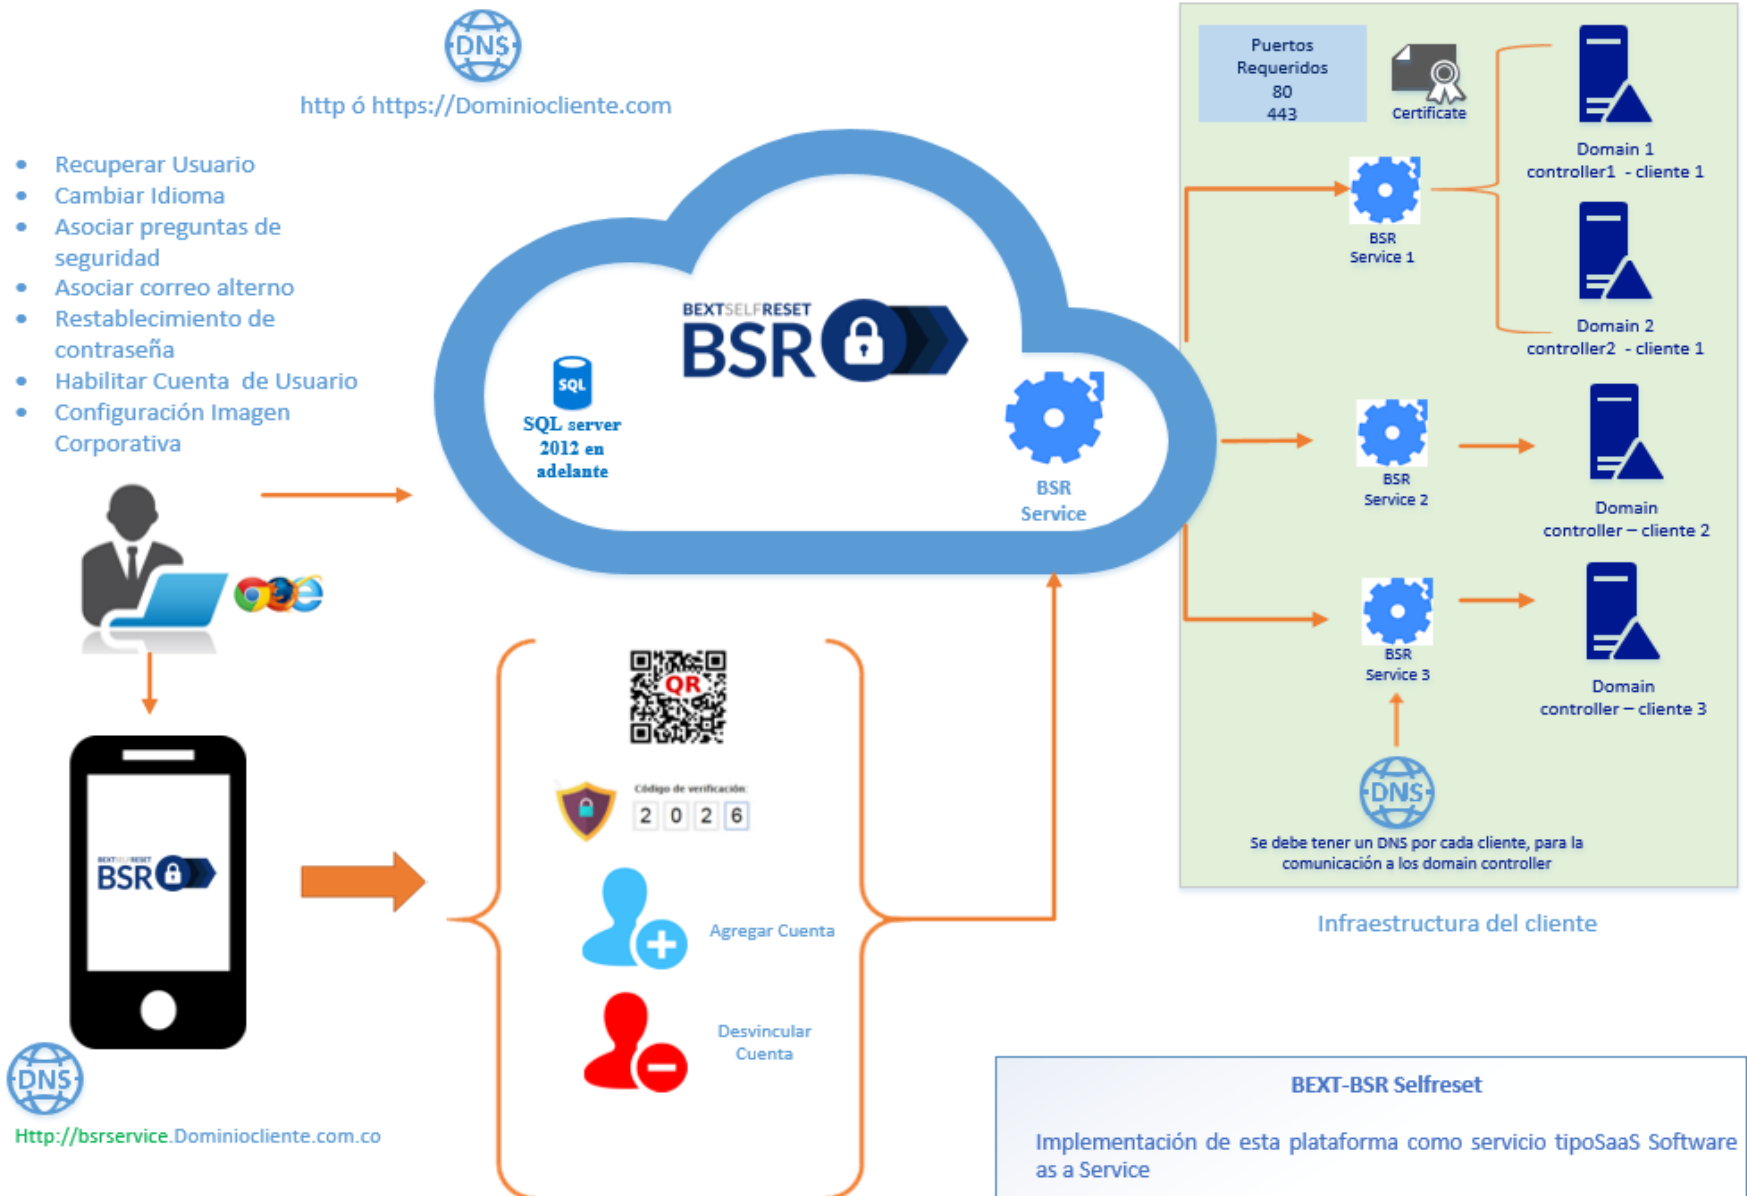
DNS
http ó https://Dominiocliente.com

- Recuperar Usuario
- Cambiar Idioma
- Asociar preguntas de seguridad
- Asociar correo alterno
- Restablecimiento de contraseña
- Habilitar Cuenta de Usuario
- Configuración Imagen Corporativa

BEXTSELFRESET BSR

SQL
SQL server 2012 en adelante

BSR Service

Puertos Requeridos
80
443

Certificate

BSR Service 1

Domain 1 controller1 - cliente 1

Domain 2 controller2 - cliente 1

BSR Service 2

Domain controller – cliente 2

BSR Service 3

Domain controller – cliente 3

DNS
Se debe tener un DNS por cada cliente, para la comunicación a los domain controller

Infraestructura del cliente

BEXTSELFRESET BSR

DNS
Http://bsrservice.Dominiocliente.com.co

QR

Código de verificación:
2 0 2 6

Agregar Cuenta

Desvincular Cuenta

BEXT-BSR Selfreset

Implementación de esta plataforma como servicio tipoSaaS Software as a Service